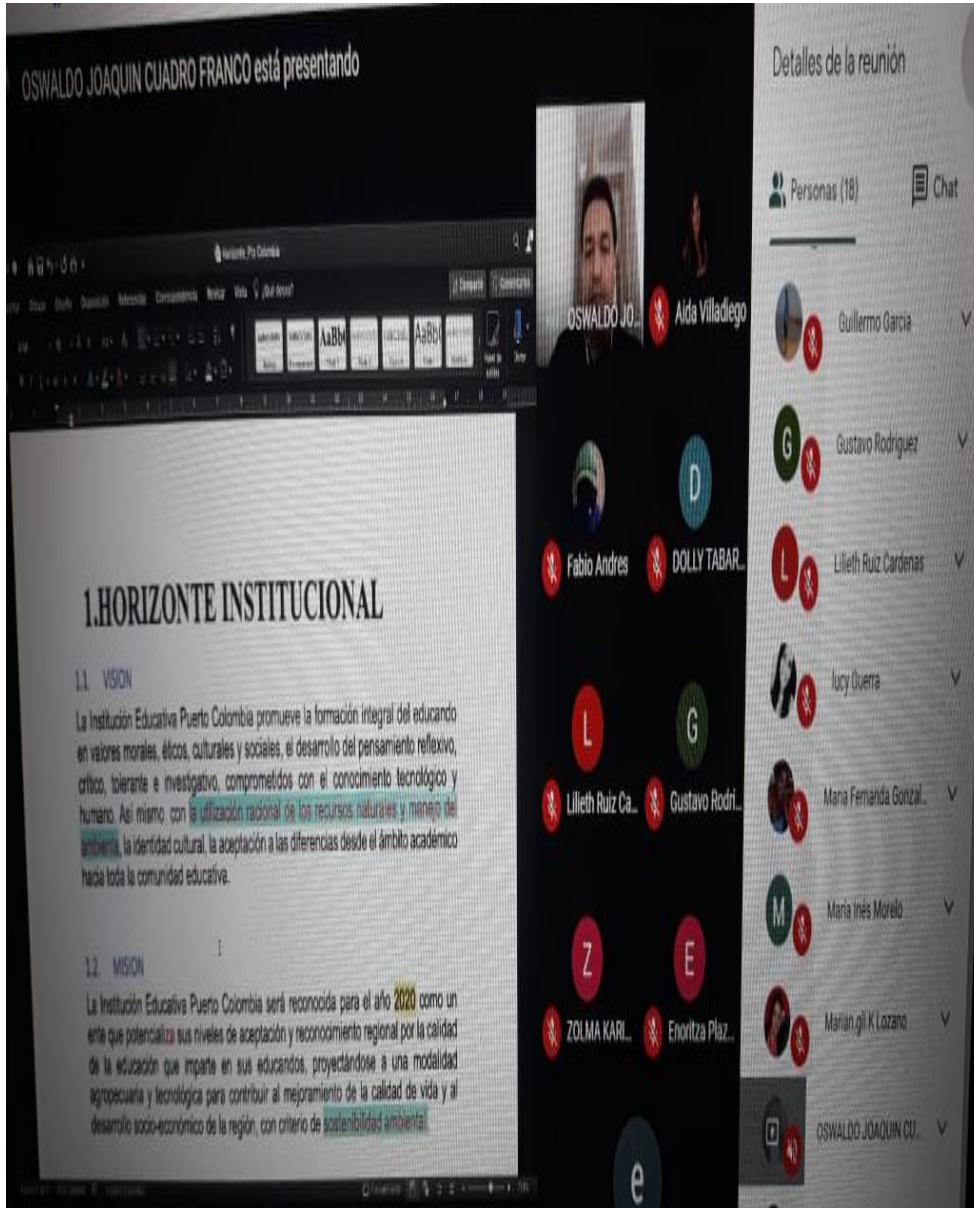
OSWALDO JOAQUIN CUADRO FRANCO está presentando

Horizonte_Pto Colombia

Compartir Comentarios

AaBb AaBb

1.HORIZONTE INSTITUCIONAL

1.1 VISION

La Institución Educativa Puerto Colombia promueve la formación integral del educando en valores morales, éticos, culturales y sociales, el desarrollo del pensamiento reflexivo, crítico, tolerante e investigativo, comprometidos con el conocimiento tecnológico y humano. Así mismo con la utilización racional de los recursos naturales y manejo del ambiente, la identidad cultural, la aceptación a las diferencias desde el ámbito académico hacia toda la comunidad educativa.

1.2 MISION

La Institución Educativa Puerto Colombia será reconocida para el año 2020 como un ente que potencializa sus niveles de aceptación y reconocimiento regional por la calidad de la educación que imparte en sus educandos, proyectándose a una modalidad agropecuaria y tecnológica para contribuir al mejoramiento de la calidad de vida y al desarrollo socio-económico de la región, con criterio de sostenibilidad ambiental.

OSWALDO JO...
Aida Villadiego
Fabio Andres
D
DOLLY TABAR...
L
Lilieth Ruiz Ca...
G
Gustavo Rodri...
Z
ZOLMA KARI...
E
Enoritza Plaz...
e

Detalles de la reunión

Personas (18)

Chat

Guillermo Garcia
G
Gustavo Rodriguez
L
Lilieth Ruiz Cardenas
lucy Guerra
Maria Fernanda Gonzal...
M
Maria Ines Morelo
Marian.gil K Lozano
OSWALDO JOAQUIN CU...